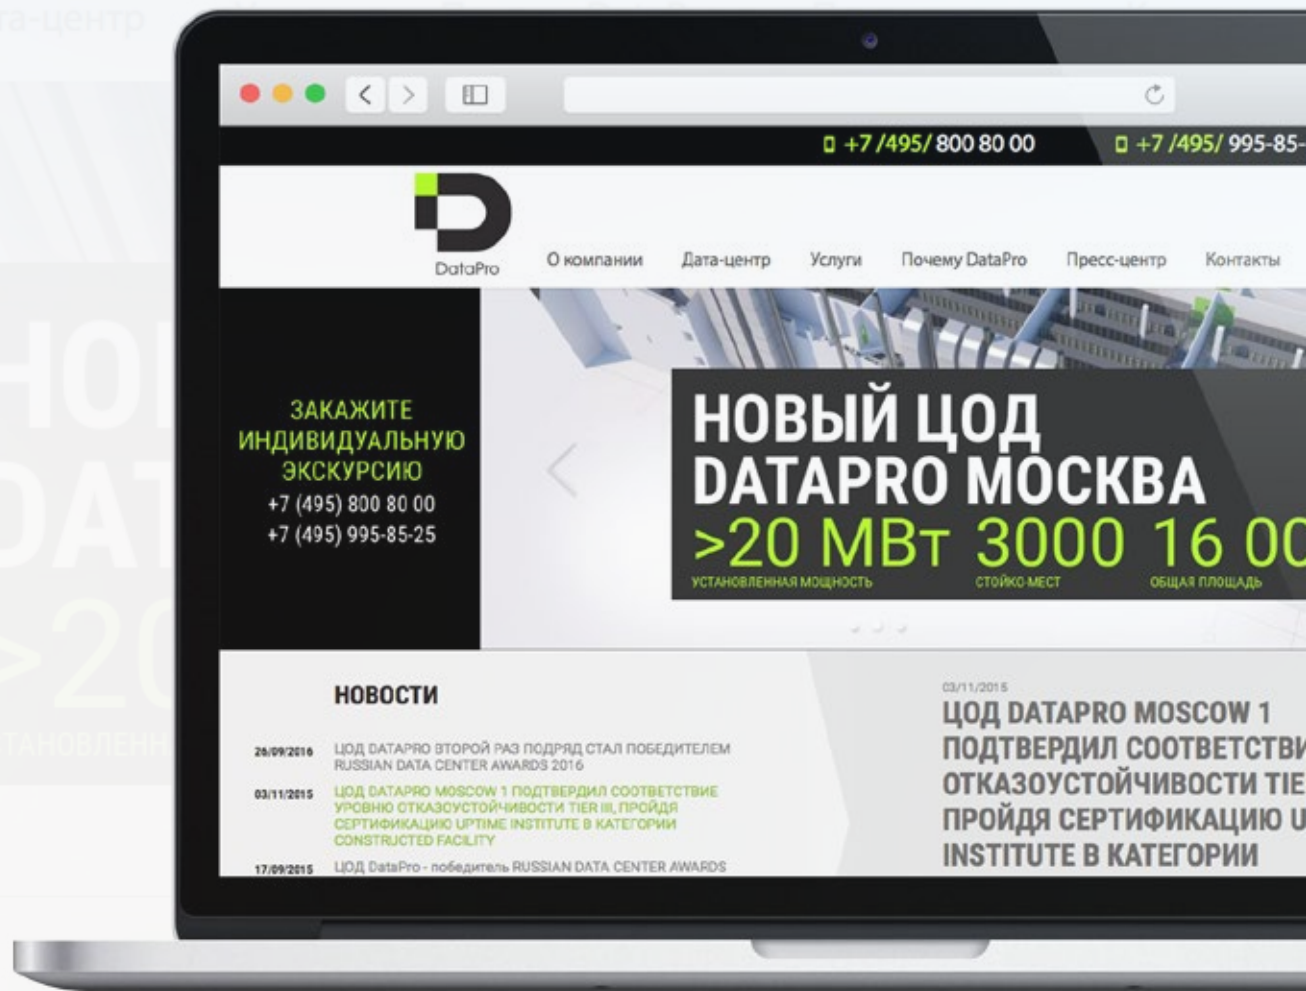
та-центр

+7 /495/ 800 80 00
+7 /495/ 995-85-

DataPro

О компании
Дата-центр
Услуги
Почему DataPro
Пресс-центр
Контакты

ЗАКАЖИТЕ ИНДИВИДУАЛЬНУЮ ЭКСКУРСИЮ
+7 (495) 800 80 00
+7 (495) 995-85-25

НОВЫЙ ЦОД DATAPRO МОСКВА
>20 МВт
УСТАНОВЛЕННАЯ МОЩНОСТЬ
3000
СТОЙКО-МЕСТ
16 00
ОБЩАЯ ПЛОЩАДЬ

НОВОСТИ

26/09/2016 ЦОД DATAPRO ВТОРОЙ РАЗ ПОДРЯД СТАЛ ПОБЕДИТЕЛЕМ RUSSIAN DATA CENTER AWARDS 2016

03/11/2015 ЦОД DATAPRO MOSCOW 1 ПОДТВЕРДИЛ СООТВЕТСТВИЕ УРОВНЮ ОТКАЗОУСТОЙЧИВОСТИ TIER III, ПРОЙДЯ СЕРТИФИКАЦИЮ UPTIME INSTITUTE В КАТЕГОРИИ CONSTRUCTED FACILITY

17/09/2015 ЦОД DataPro - победитель RUSSIAN DATA CENTER AWARDS

03/11/2015
ЦОД DATAPRO MOSCOW 1 ПОДТВЕРДИЛ СООТВЕТСТВИ ОТКАЗОУСТОЙЧИВОСТИ TIE ПРОЙДЯ СЕРТИФИКАЦИЮ U INSTITUTE В КАТЕГОРИИ

НО
DAT
>20
ТАНОВЛЕНН